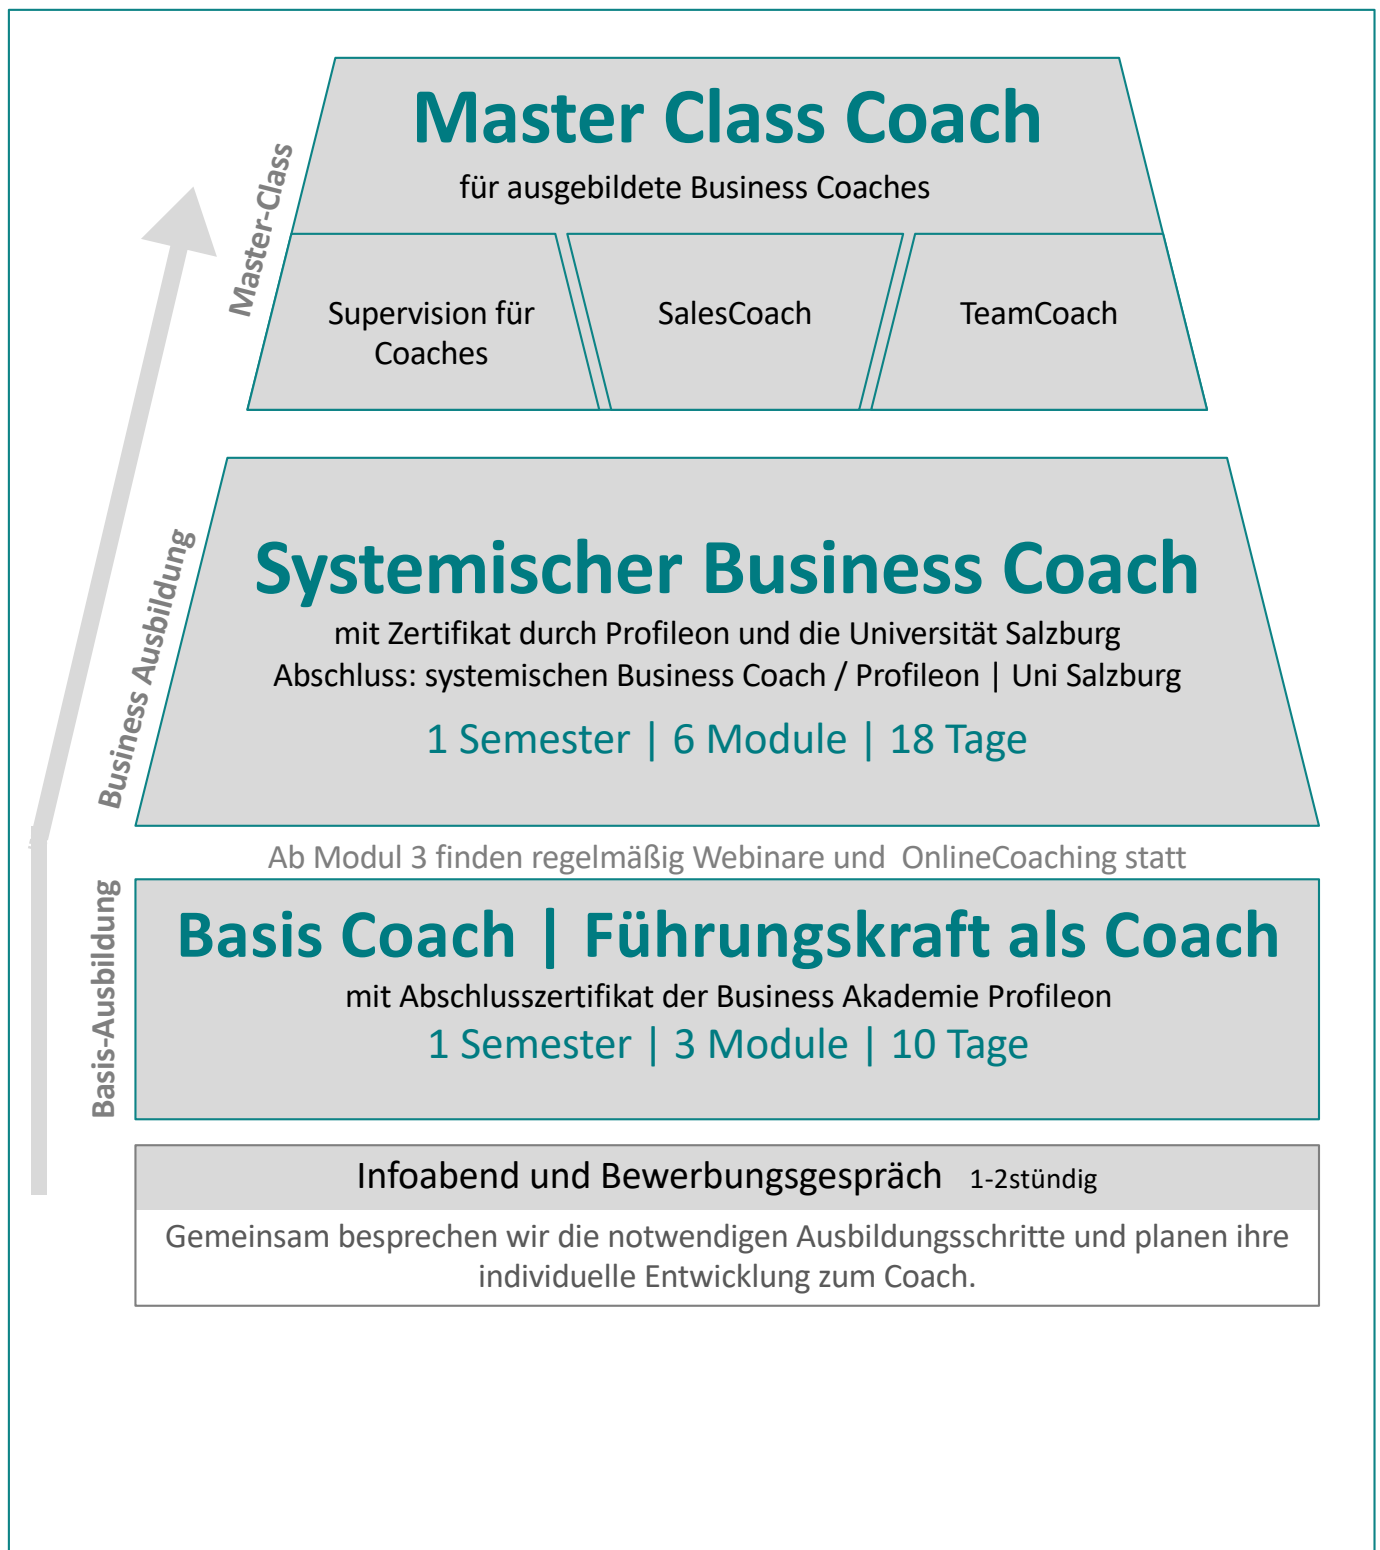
Master-Class

Master Class Coach

für ausgebildete Business Coaches

Supervision für Coaches

SalesCoach

TeamCoach

Business Ausbildung

Systemischer Business Coach

mit Zertifikat durch Profileon und die Universität Salzburg
Abschluss: systemischen Business Coach / Profileon | Uni Salzburg

1 Semester | 6 Module | 18 Tage

Ab Modul 3 finden regelmäßig Webinare und OnlineCoaching statt

Basis-Ausbildung

Basis Coach | Führungskraft als Coach

mit Abschlusszertifikat der Business Akademie Profileon
1 Semester | 3 Module | 10 Tage

Infoabend und Bewerbungsgespräch 1-2stündig

Gemeinsam besprechen wir die notwendigen Ausbildungsschritte und planen ihre individuelle Entwicklung zum Coach.